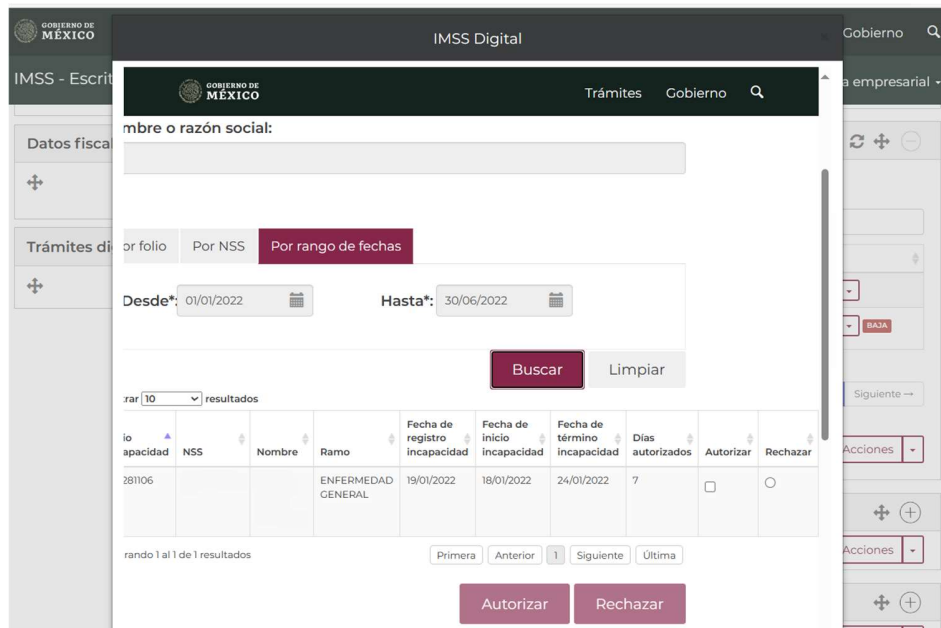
GOBIERNO DE MÉXICO

Gobierno

IMSS - Escrit

a empresarial

Datos fisca

Trámites di

BAJA

Siguiente →

Acciones

Acciones

IMSS Digital

GOBIERNO DE MÉXICO

Trámites Gobierno

mbre o razón social:

r folio | Por NSS | Por rango de fechas

Desde*: 01/01/2022

Hasta*: 30/06/2022

Buscar

Limpiar

rar 10 resultados

| io apacidad | NSS | Nombre | Ramo | Fecha de registro incapacidad | Fecha de inicio incapacidad | Fecha de término incapacidad | Días autorizados | Autorizar | Rechazar |
|---|---|---|---|---|---|---|---|---|---|
| 281106 | | | ENFERMEDAD GENERAL | 19/01/2022 | 18/01/2022 | 24/01/2022 | 7 | | |

rando 1 al 1 de 1 resultados

Primera | Anterior | 1 | Siguiente | Última

Autorizar

Rechazar